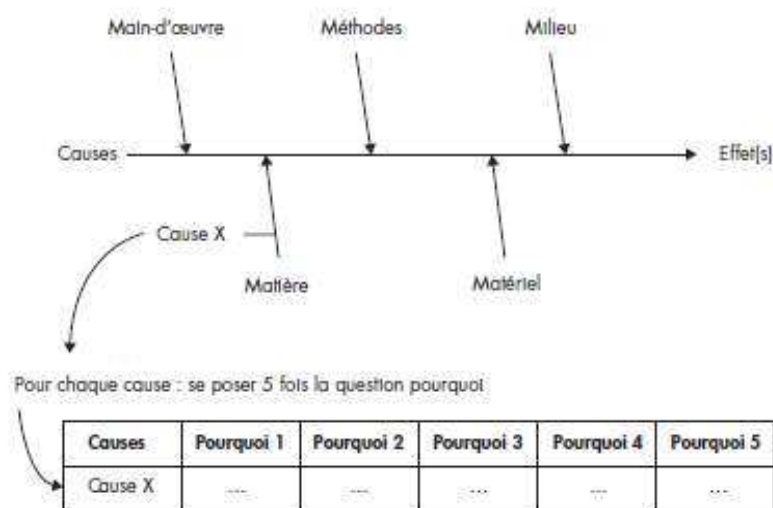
Main-d'œuvre

Méthodes

Milieu

Causes

Effet[s]

Cause X

Matière

Matériel

Pour chaque cause : se poser 5 fois la question pourquoi

| Causes | Pourquoi 1 | Pourquoi 2 | Pourquoi 3 | Pourquoi 4 | Pourquoi 5 |
|---|---|---|---|---|---|
| Cause X | ... | ... | ... | ... | ... |